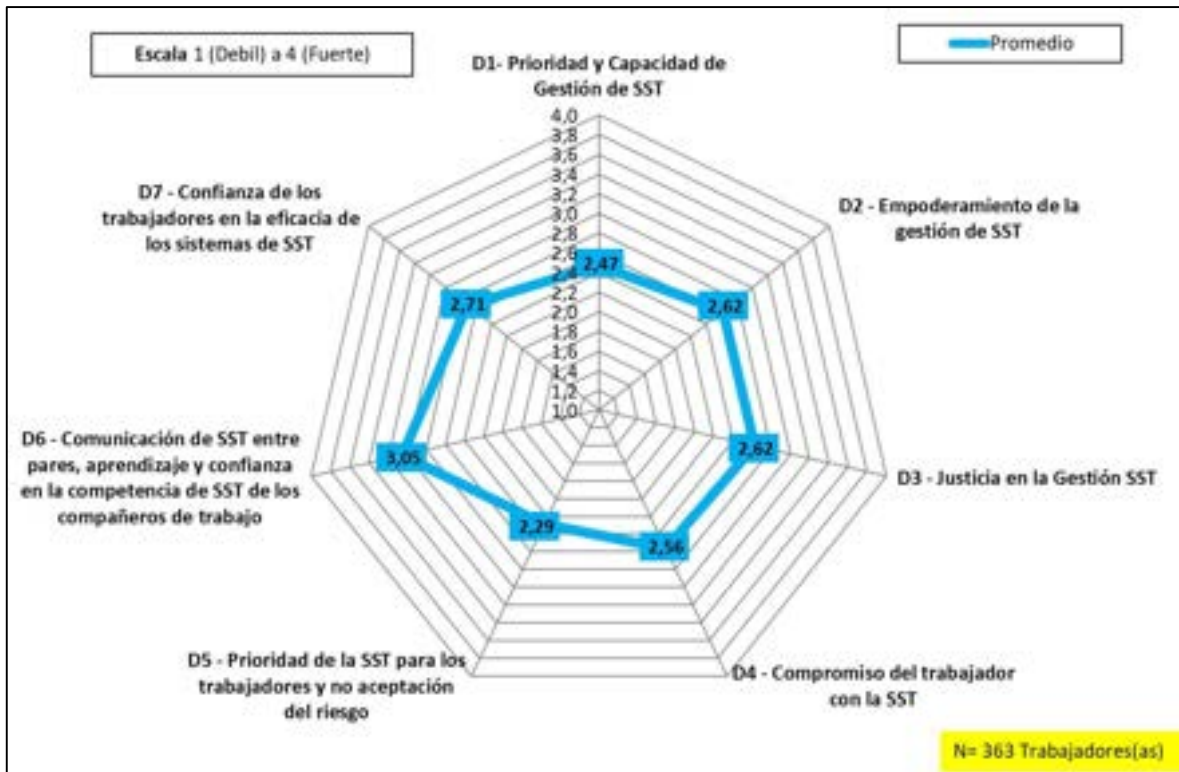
Escala 1 (Debil) a 4 (Fuerte)

Promedio

D1- Prioridad y Capacidad de Gestión de SST

4,0
3,8
3,6
3,4
3,2
3,0
2,8
2,6
2,4
2,2
2,0
1,8
1,6
1,4
1,2
1,0

D7 - Confianza de los trabajadores en la eficacia de los sistemas de SST

D2 - Empoderamiento de la gestión de SST

2,47

2,71

2,62

D6 - Comunicación de SST entre pares, aprendizaje y confianza en la competencia de SST de los compañeros de trabajo

3,05

2,62

D3 - Justicia en la Gestión SST

2,29

2,56

D5 - Prioridad de la SST para los trabajadores y no aceptación del riesgo

D4 - Compromiso del trabajador con la SST

N= 363 Trabajadores(as)